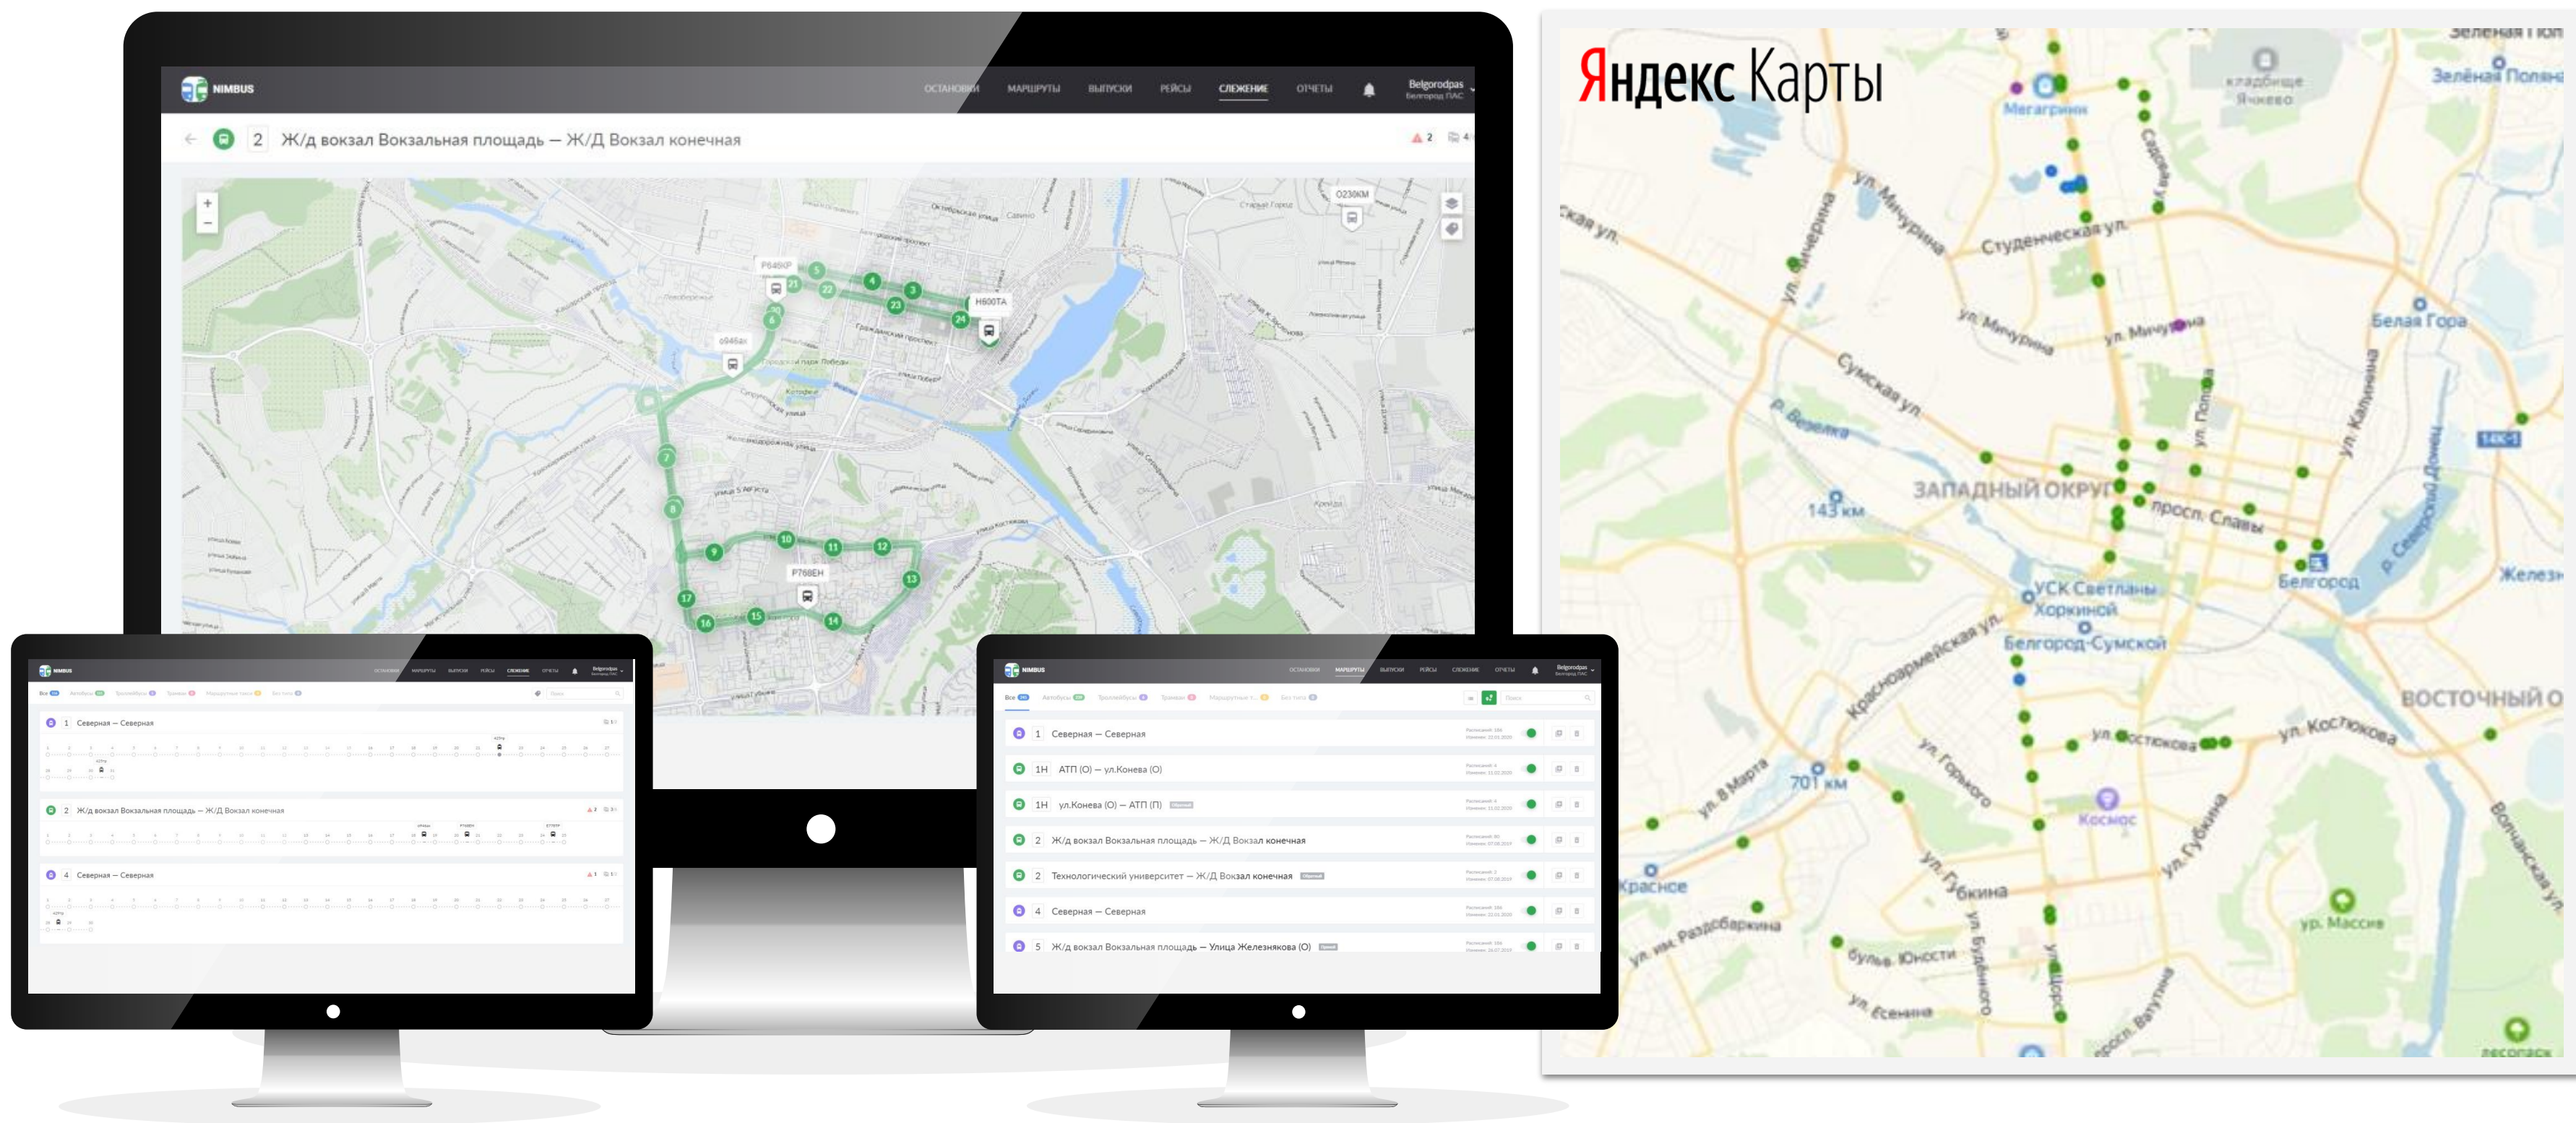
NIMBUS

ОСТАНОВКИ МАРШРУТЫ ВЫПУСКИ РЕЙСЫ СЛЕЖЕНИЕ ОТЧЁТЫ Belgorodpas Белгород ПАС

2 Ж/д вокзал Вокзальная площадь — Ж/Д Вокзал конечная

Р646КР Н600ТА О230КМ О946АН Р768ЕН

1 Северная — Северная
2 Ж/д вокзал Вокзальная площадь — Ж/Д Вокзал конечная
4 Северная — Северная

1 Северная — Северная
1Н АТП (О) — ул.Конева (О)
1Н ул.Конева (О) — АТП (П)
2 Ж/д вокзал Вокзальная площадь — Ж/Д Вокзал конечная
2 Технологический университет — Ж/Д Вокзал конечная
4 Северная — Северная
5 Ж/д вокзал Вокзальная площадь — Улица Железнякова (О)

Яндекс Карты

Мегагринн
Студенческая ул.
ул. Мичурина
Сумская ул.
ЗАПАДНЫЙ ОКРУГ
просп. Славы
Белгород
Белая Гора
УСК Светланы Хоркиной
Белгород-Сумской
Красноармейская ул.
ВОСТОЧНЫЙ О
ул. Костюкова
ул. Горького
ул. Губкина
Космос
ул. 8 Марта
Красное
ул. Массив
бульв. Юности
ул. Есенина
ул. Щорса
ул. Будённого
143 км
701 км
Зелёная Поляна